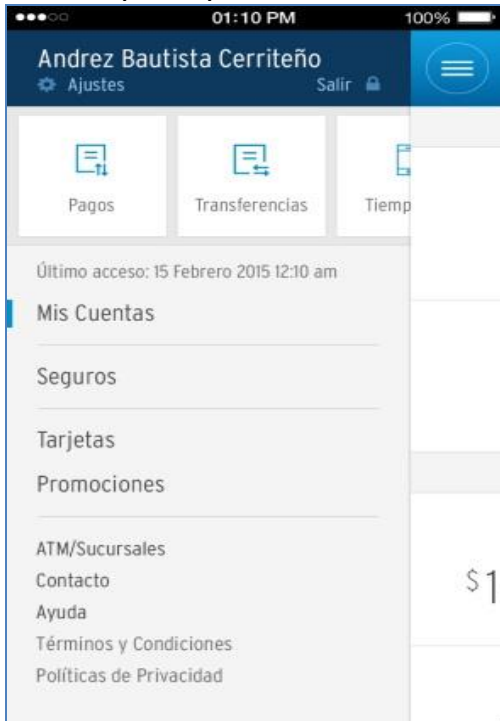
01:10 PM
100%

Andrez Bautista Cerriteño
Ajustes
Salir

Pagos
Transferencias
Tiemp

Último acceso: 15 Febrero 2015 12:10 am

Mis Cuentas

Seguros

Tarjetas

Promociones

ATM/Sucursales
Contacto
Ayuda
Términos y Condiciones
Políticas de Privacidad

$1